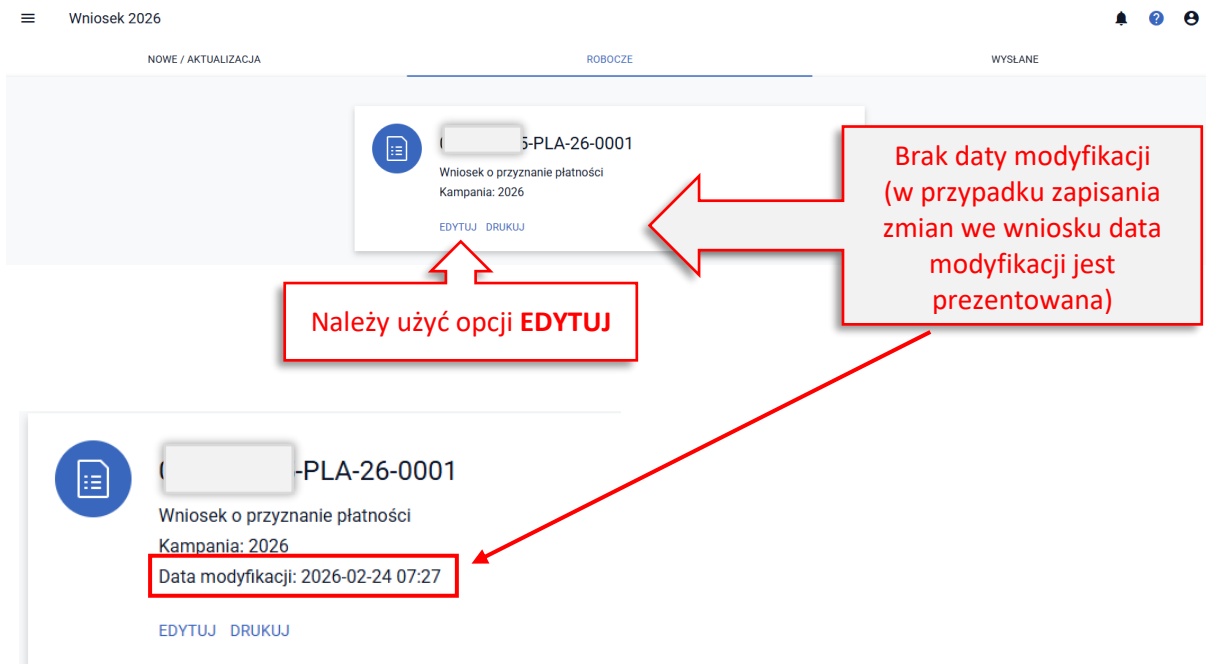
Wniosek 2026

NOWE / AKTUALIZACJA

ROBOCZE

WYSŁANE

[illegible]5-PLA-26-0001

Wniosek o przyznanie płatności

Kampania: 2026

EDYTUJ DRUKUJ

Brak daty modyfikacji (w przypadku zapisania zmian we wniosku data modyfikacji jest prezentowana)

Należy użyć opcji **EDYTUJ**

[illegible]-PLA-26-0001

Wniosek o przyznanie płatności

Kampania: 2026

Data modyfikacji: 2026-02-24 07:27

EDYTUJ DRUKUJ